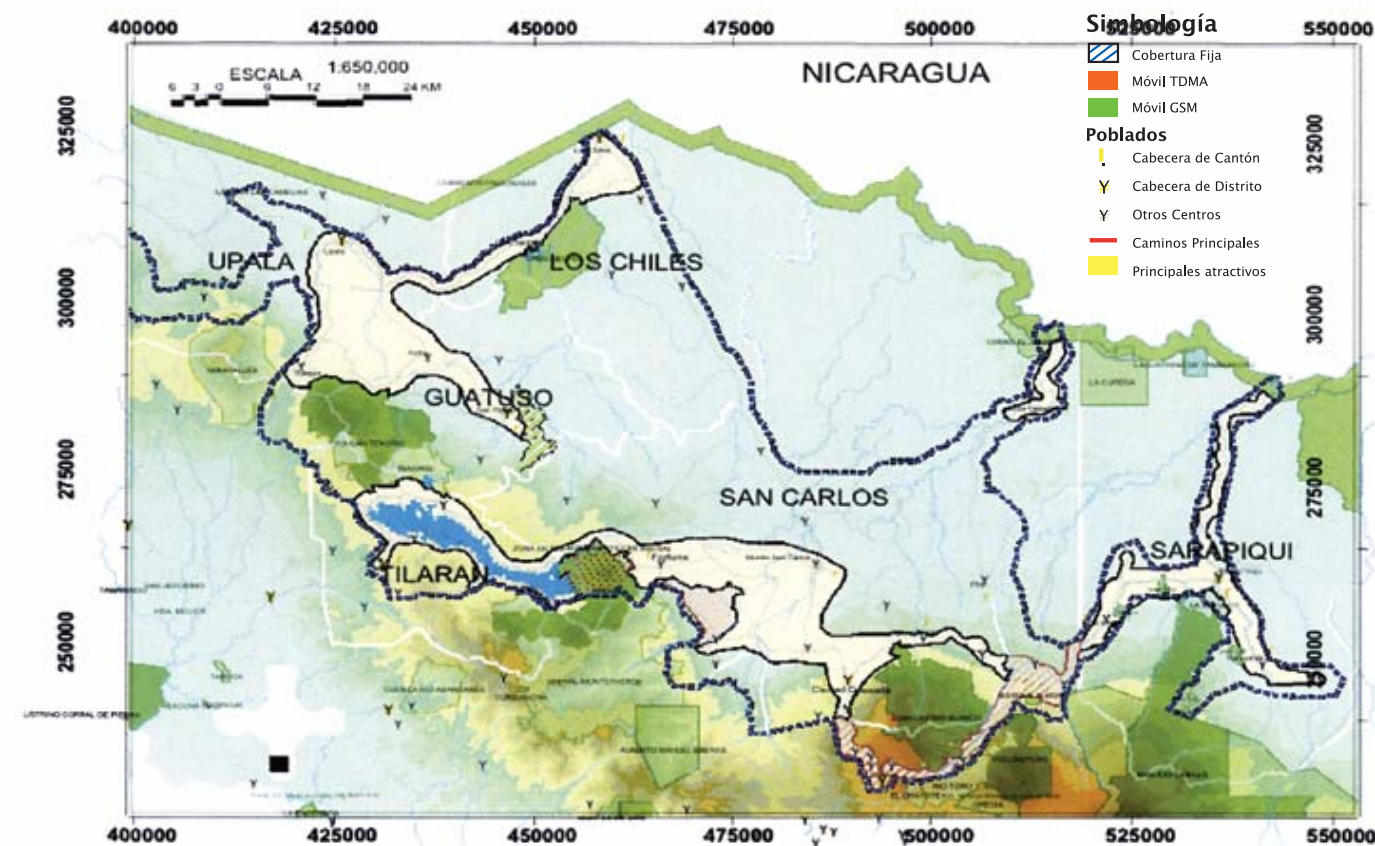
400000 425000 450000 475000 500000 550000

Simbología
Cobertura Fija
Móvil TDMA
Móvil GSM
Poblados
Cabecera de Cantón
Cabecera de Distrito
Otros Centros
Caminos Principales
Principales atractivos

ESCALA 1:650,000
6 3 0 6 12 18 24 KM

NICARAGUA

325000 325000

UPALA
LOS CHILES

300000 300000

GUATUSO

275000 275000

SAN CARLOS
SARAPIQUI
TILARAN

250000

400000 425000 450000 475000 500000 525000 550000